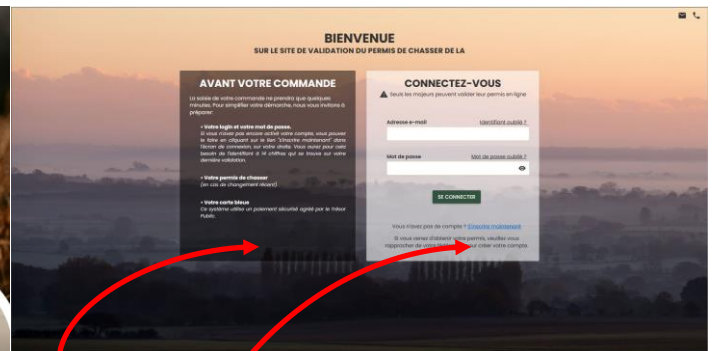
BIENVENUE
SUR LE SITE DE VALIDATION DU PERMIS DE CHASSER DE LA

AVANT VOTRE COMMANDE

La saisie de votre commande ne prendra que quelques minutes. Pour simplifier votre démarche, nous vous invitons à préparer:

• Votre login et votre mot de passe.
Si vous n'avez pas encore activé votre compte, vous pouvez le faire en cliquant sur le lien "S'inscrire maintenant" dans l'écran de connexion, sur votre droite. Vous aurez pour cela besoin de l'identifiant à 14 chiffres qui se trouve sur votre dernière validation.

• Votre permis de chasser
(en cas de changement récent)

• Votre carte bleue
Ce système utilise un paiement sécurisé agréé par le Trésor Public.

CONNECTEZ-VOUS
Seuls les majeurs peuvent valider leur permis en ligne

Adresse e-mail
Identifiant oublié ?

Mot de passe
Mot de passe oublié ?

SE CONNECTER

Vous n'avez pas de compte ? S'inscrire maintenant

Si vous venez d'obtenir votre permis, veuillez vous rapprocher de votre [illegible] pour créer votre compte.